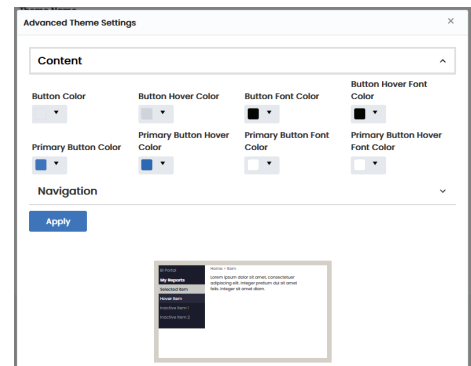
Advanced Theme Settings

×

Content

Button Color

Button Hover Color

Button Font Color

Button Hover Font Color

Primary Button Color

Primary Button Hover Color

Primary Button Font Color

Primary Button Hover Font Color

Navigation

Apply

BI Portal

My Reports

Selected Item

Hover Item

Inactive Item 1

Inactive Item 2

Home / Item

Lorem ipsum dolor sit amet, consectetuer adipiscing elit. Integer pretium dui sit amet felis. Integer sit amet diam.